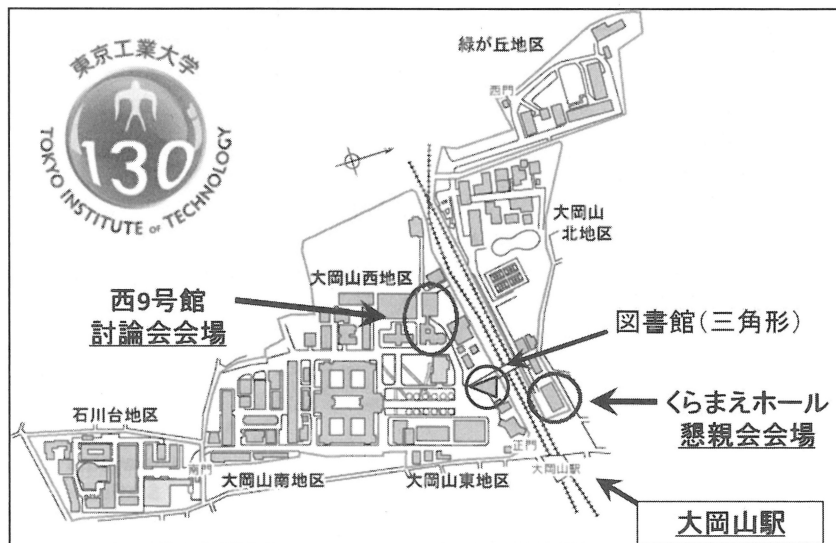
東京工業大学
130
TOKYO INSTITUTE OF TECHNOLOGY

緑が丘地区

西門

大岡山
北地区

大岡山西地区

西9号館
討論会会場

図書館(三角形)

くらまえホール
懇親会会場

石川台地区

南門

正門

大岡山駅

大岡山南地区

大岡山東地区

大岡山駅